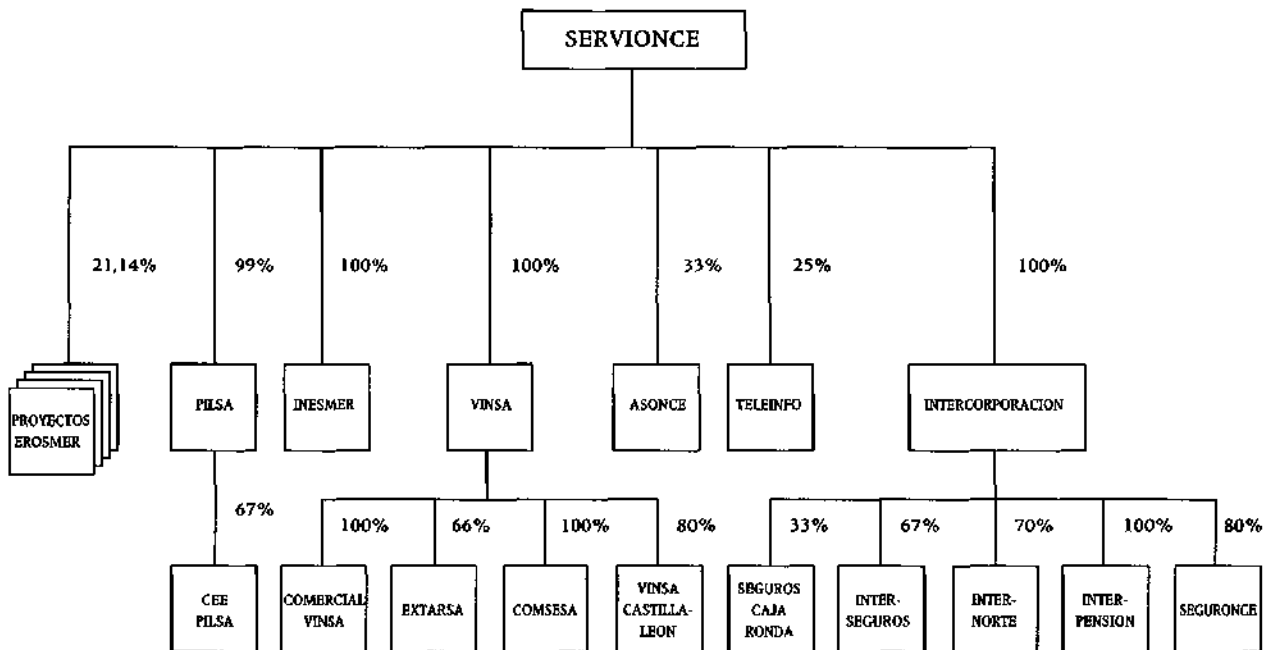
SERVIONCE

21,14%
PROYECTOS EROSMER

99%
PILSA
67%
CEE PILSA

100%
INESMER

100%
VINSA
100%
COMERCIAL VINSA
66%
EXTARSA
100%
COMSESA
80%
VINSA CASTILLA-LEON

33%
ASONCE

25%
TELEINFO

100%
INTERCORPORACION
33%
SEGUROS CAJA RONDA
67%
INTER-SEGUROS
70%
INTER-NORTE
100%
INTER-PENSION
80%
SEGURONCE